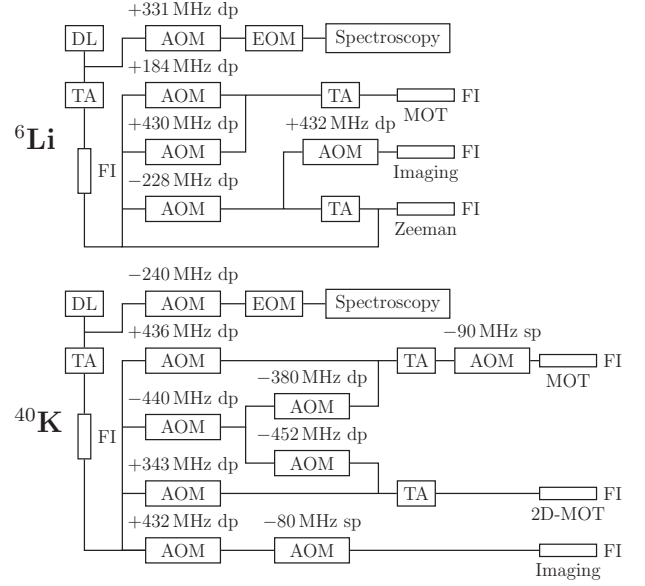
+331 MHz dp

DL

AOM

EOM

Spectroscopy

+184 MHz dp

TA

AOM

TA

FI

MOT

+430 MHz dp

+432 MHz dp

$^{6}$Li

AOM

FI

AOM

FI

−228 MHz dp

Imaging

AOM

TA

FI

Zeeman

−240 MHz dp

DL

AOM

EOM

Spectroscopy

+436 MHz dp

−90 MHz sp

TA

AOM

TA

AOM

FI

−380 MHz dp

MOT

−440 MHz dp

AOM

$^{40}$K

AOM

FI

−452 MHz dp

+343 MHz dp

AOM

AOM

TA

FI

2D-MOT

+432 MHz dp

−80 MHz sp

AOM

AOM

FI

Imaging